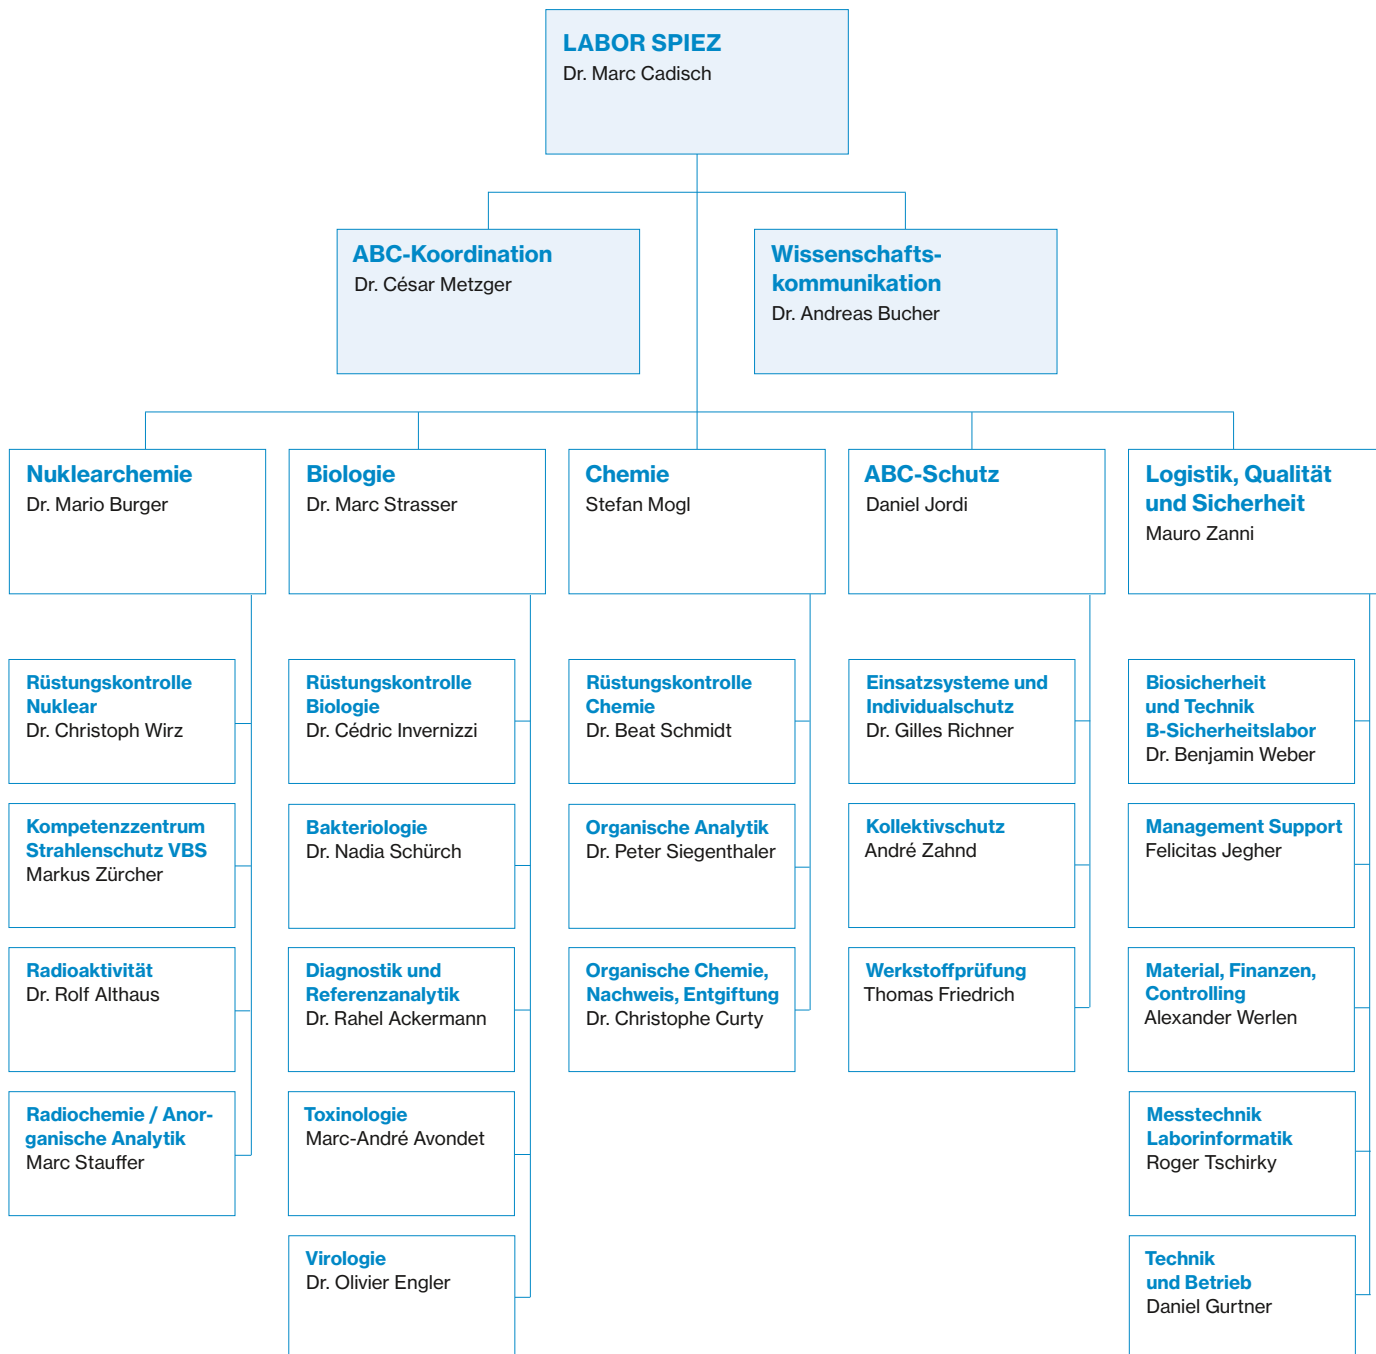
LABOR SPIEZ
Dr. Marc Cadisch

ABC-Koordination
Dr. César Metzger

Wissenschafts-kommunikation
Dr. Andreas Bucher

Nuklearchemie
Dr. Mario Burger

Rüstungskontrolle Nuklear
Dr. Christoph Wirz

Kompetenzzentrum Strahlenschutz VBS
Markus Zürcher

Radioaktivität
Dr. Rolf Althaus

Radiochemie / Anorganische Analytik
Marc Stauffer

Biologie
Dr. Marc Strasser

Rüstungskontrolle Biologie
Dr. Cédric Invernizzi

Bakteriologie
Dr. Nadia Schürch

Diagnostik und Referenzanalytik
Dr. Rahel Ackermann

Toxinologie
Marc-André Avondet

Virologie
Dr. Olivier Engler

Chemie
Stefan Mogl

Rüstungskontrolle Chemie
Dr. Beat Schmidt

Organische Analytik
Dr. Peter Siegenthaler

Organische Chemie, Nachweis, Entgiftung
Dr. Christophe Curty

ABC-Schutz
Daniel Jordi

Einsatzsysteme und Individualschutz
Dr. Gilles Richner

Kollektivschutz
André Zahnd

Werkstoffprüfung
Thomas Friedrich

Logistik, Qualität und Sicherheit
Mauro Zanni

Biosicherheit und Technik B-Sicherheitslabor
Dr. Benjamin Weber

Management Support
Felicitas Jegher

Material, Finanzen, Controlling
Alexander Werlen

Messtechnik Laborinformatik
Roger Tschirky

Technik und Betrieb
Daniel Gurtner